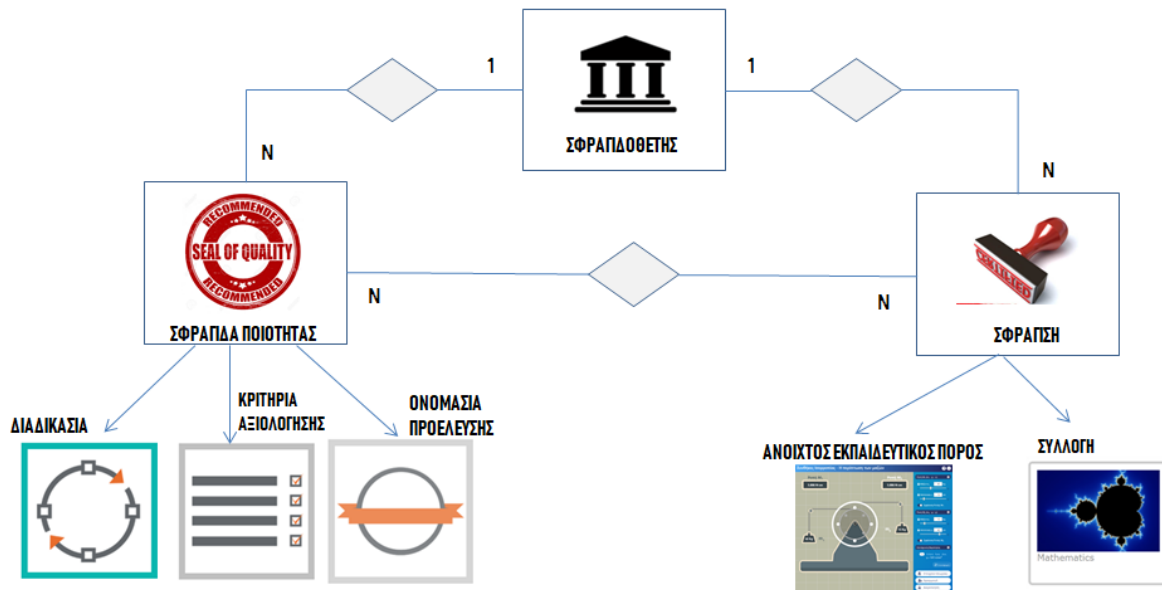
1

1

ΣΦΡΑΓΙΔΟΘΕΤΗΣ

N

N

RECOMMENDED
SEAL OF QUALITY
RECOMMENDED

N

N

ΣΦΡΑΓΙΔΑ ΠΟΙΟΤΗΤΑΣ

ΣΦΡΑΓΙΣΗ

ΔΙΑΔΙΚΑΣΙΑ

ΚΡΙΤΗΡΙΑ ΑΞΙΟΛΟΓΗΣΗΣ

ΟΝΟΜΑΣΙΑ ΠΡΟΕΛΕΥΣΗΣ

ΑΝΟΙΧΤΟΣ ΕΚΠΑΙΔΕΥΤΙΚΟΣ ΠΟΡΟΣ

ΣΥΛΛΟΓΗ

Mathematics